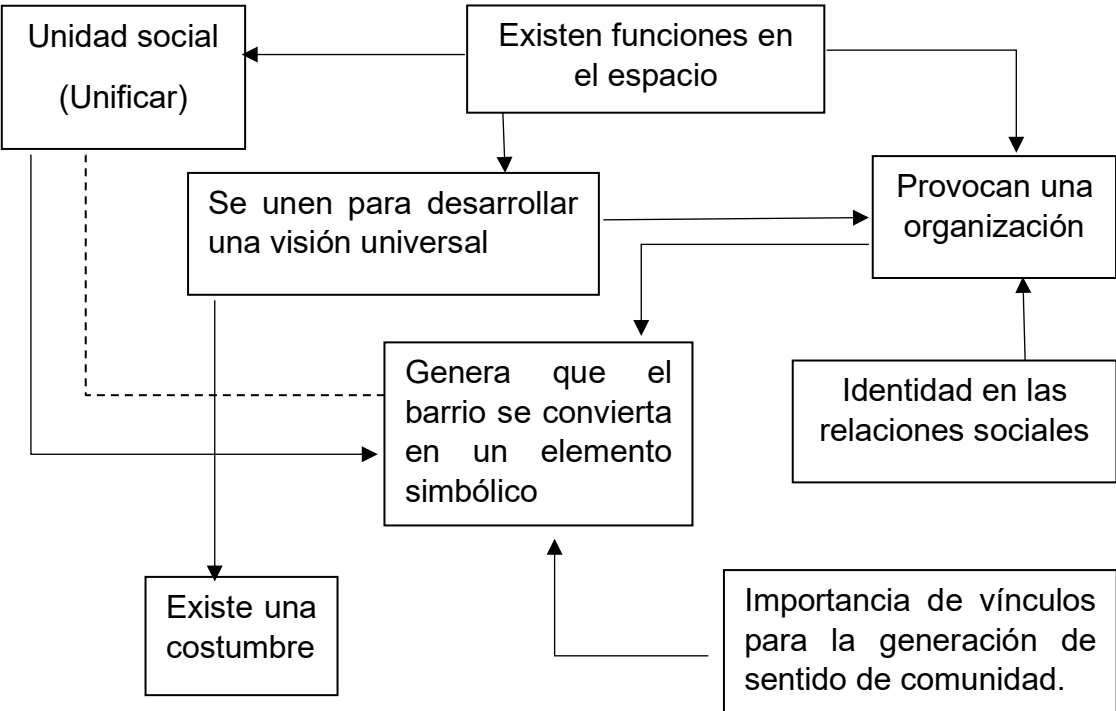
Unidad social

(Unificar)

Existen funciones en el espacio

Se unen para desarrollar una visión universal

Provocan una organización

Genera que el barrio se convierta en un elemento simbólico

Identidad en las relaciones sociales

Existe una costumbre

Importancia de vínculos para la generación de sentido de comunidad.